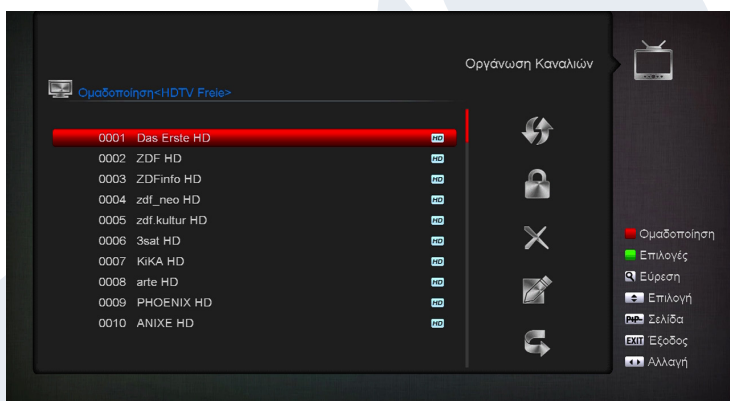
Οργάνωση Καναλιών

Ομαδοποίηση<HDTV Freie>

0001 Das Erste HD HD
0002 ZDF HD HD
0003 ZDFinfo HD HD
0004 zdf_neo HD HD
0005 zdf.kultur HD HD
0006 3sat HD HD
0007 KiKA HD HD
0008 arte HD HD
0009 PHOENIX HD HD
0010 ANIXE HD HD

Ομαδοποίηση
Επιλογές
Εύρεση
Επιλογή
PgUp Σελίδα
EXIT Έξοδος
Αλλαγή